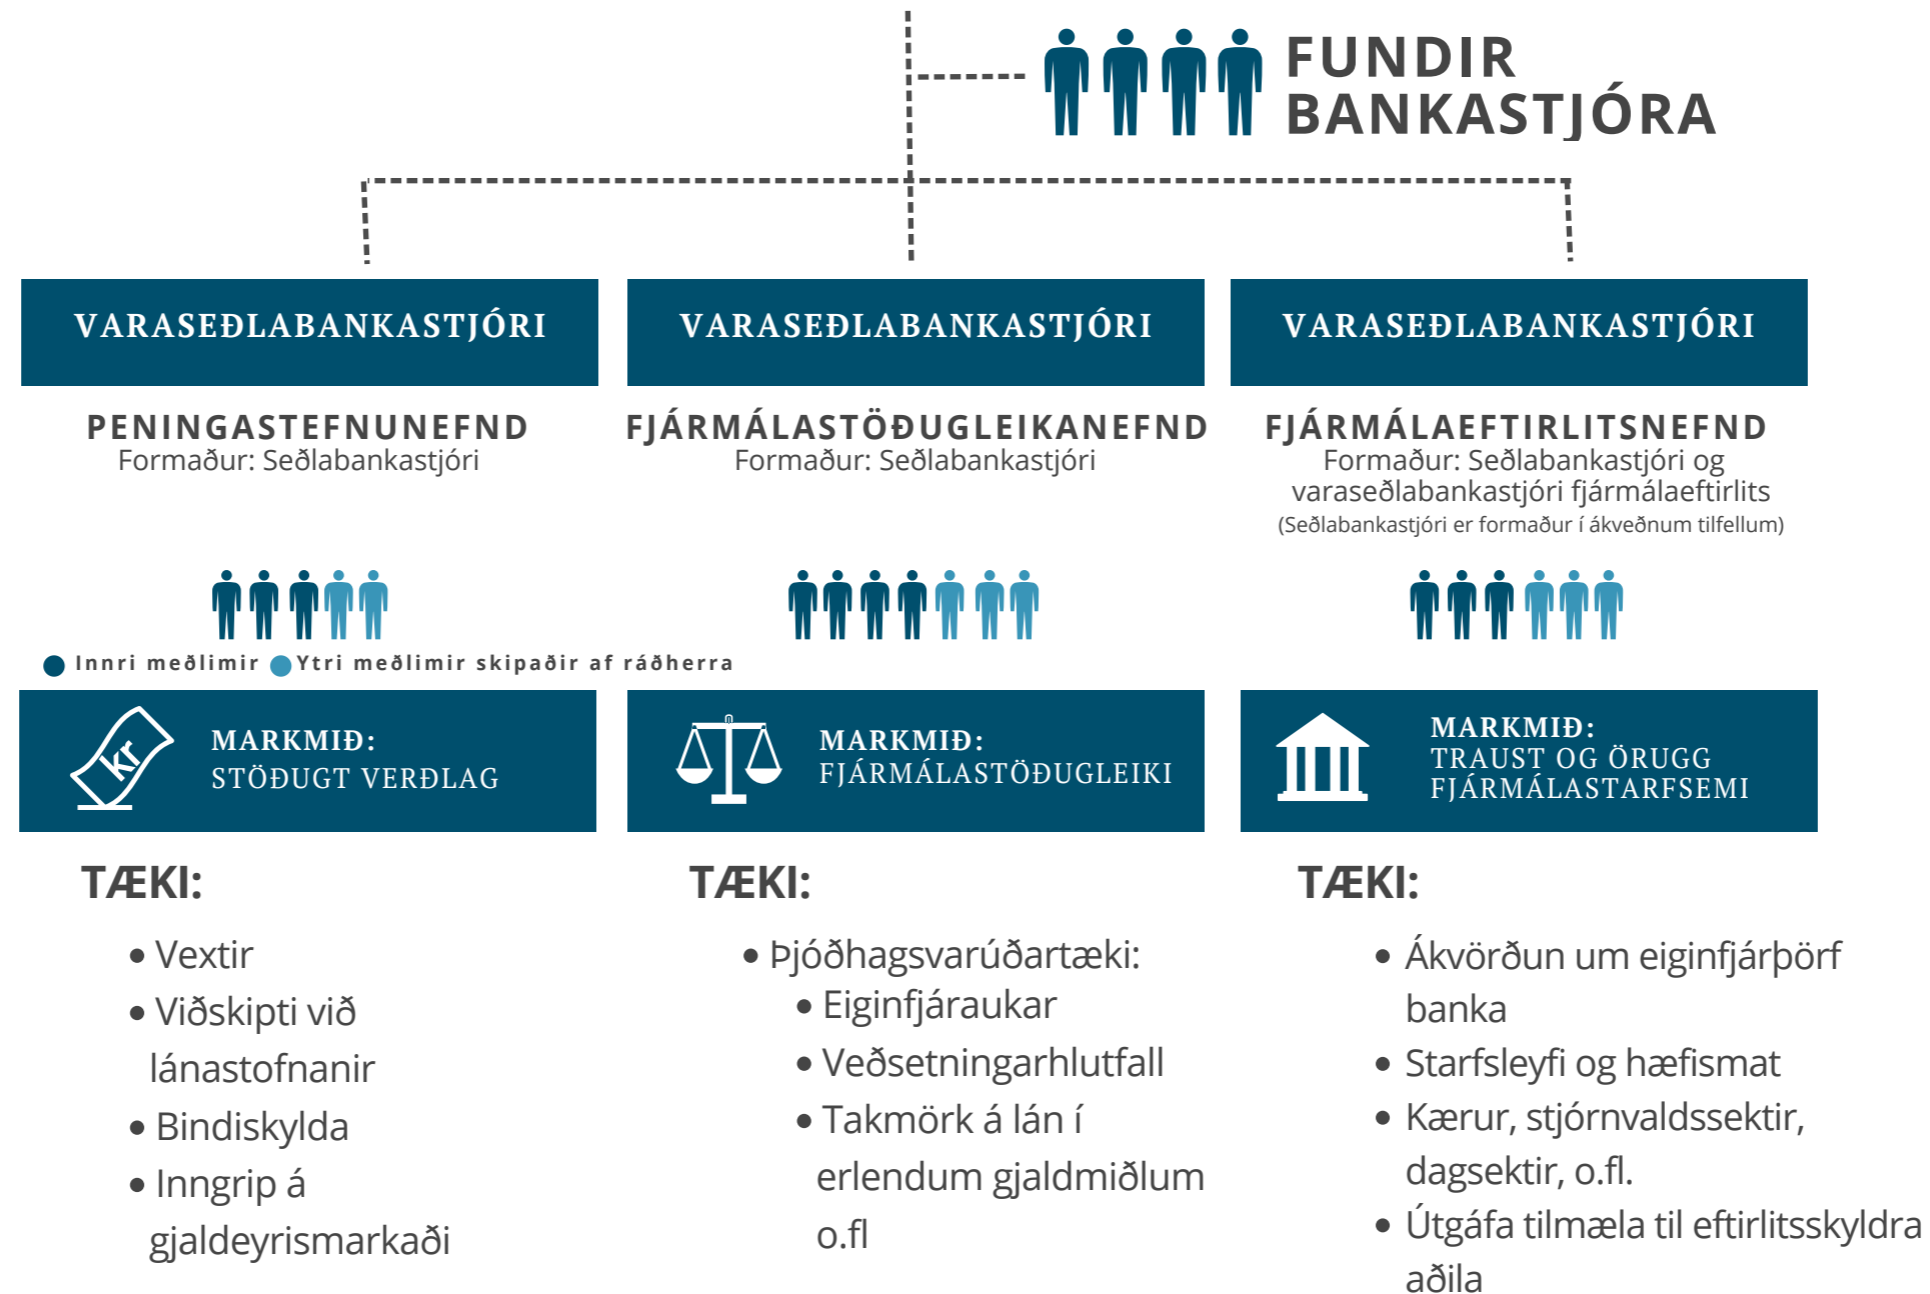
FUNDIR BANKASTJÓRA

VARASEÐLABANKASTJÓRI

VARASEÐLABANKASTJÓRI

VARASEÐLABANKASTJÓRI

PENINGASTEFNUNEFND
Formaður: Seðlabankastjóri

FJÁRMÁLASTÖÐUGLEIKANEFND
Formaður: Seðlabankastjóri

FJÁRMÁLAEFTIRLITSNEFND
Formaður: Seðlabankastjóri og varaseðlabankastjóri fjármálaeftirlits
(Seðlabankastjóri er formaður í ákveðnum tilfellum)

Innri meðlimir Ytri meðlimir skipaðir af ráðherra

kr

MARKMIÐ:
STÖÐUGT VERÐLAG

MARKMIÐ:
FJÁRMÁLASTÖÐUGLEIKI

MARKMIÐ:
TRAUST OG ÖRUGG FJÁRMÁLASTARFSEMI

TÆKI:

• Vextir
• Viðskipti við lánastofnanir
• Bindiskylda
• Inngrip á gjaldeyrismarkaði

TÆKI:

• Þjóðhagsvarúðartæki:
• Eiginfjáraukar
• Veðsetningarhlutfall
• Takmörk á lán í erlendum gjaldmiðlum o.fl

TÆKI:

• Ákvörðun um eiginfjárþörf banka
• Starfsleyfi og hæfismat
• Kærur, stjórnvaldssektir, dagsektir, o.fl.
• Útgáfa tilmæla til eftirlitsskyldra aðila